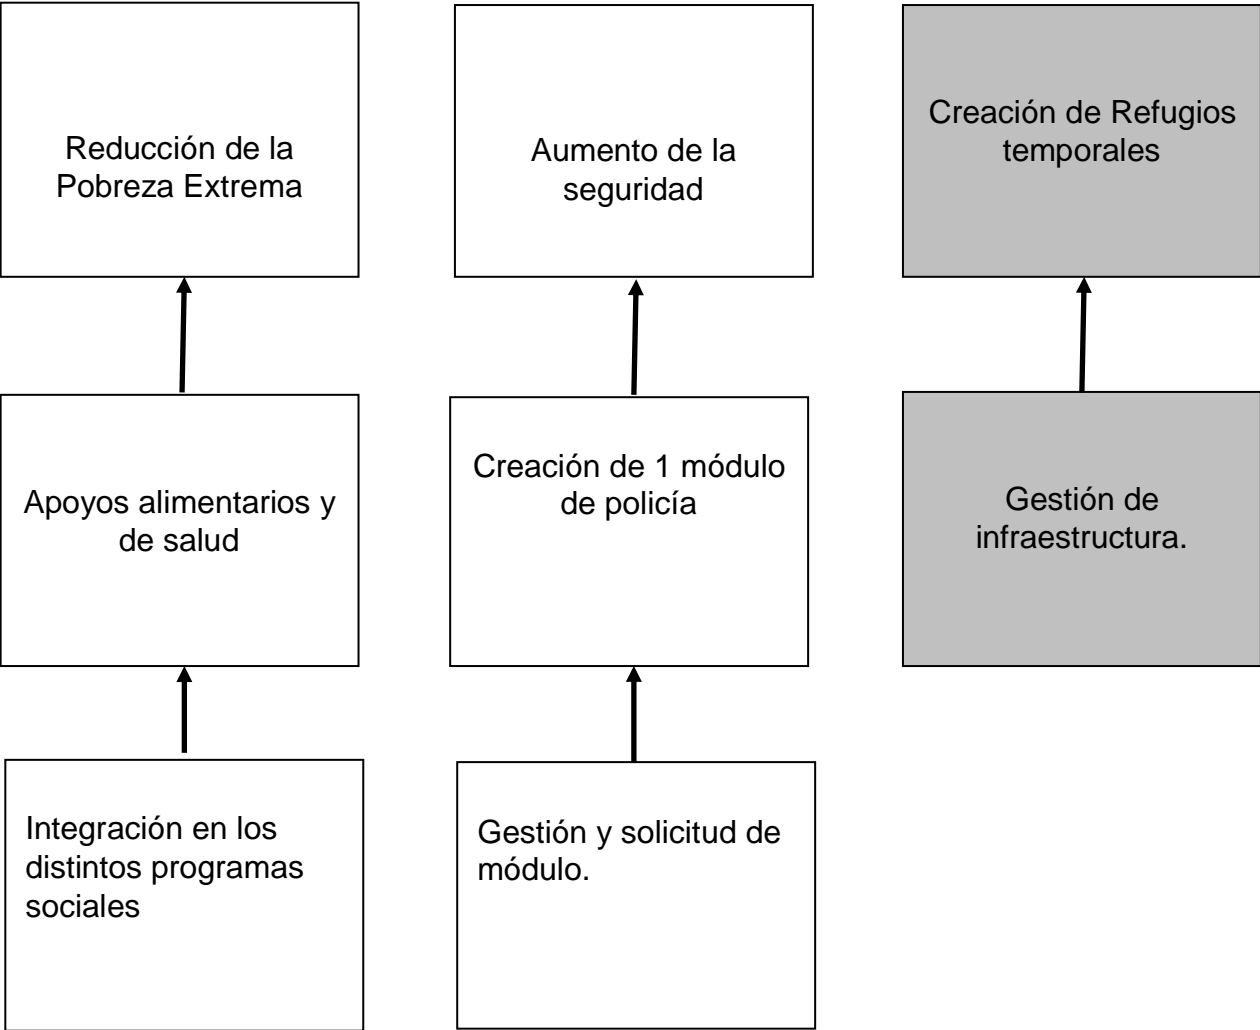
Reducción de la Pobreza Extrema

Aumento de la seguridad

Creación de Refugios temporales

Apoyos alimentarios y de salud

Creación de 1 módulo de policía

Gestión de infraestructura.

Integración en los distintos programas sociales

Gestión y solicitud de módulo.